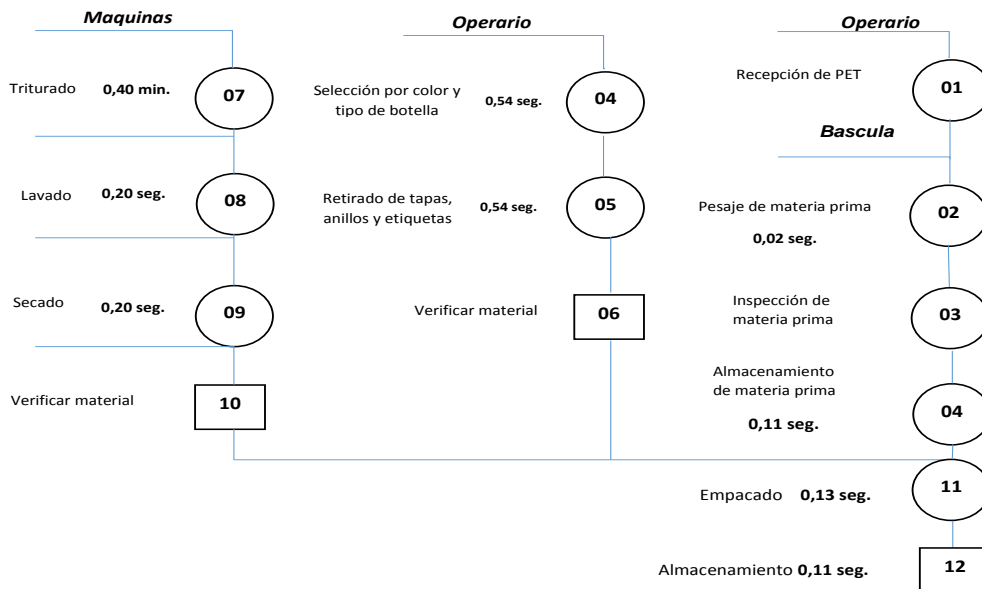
Maquinas

Triturado 0,40 min. 07

Lavado 0,20 seg. 08

Secado 0,20 seg. 09

Verificar material 10

Operario

Selección por color y tipo de botella 0,54 seg. 04

Retirado de tapas, anillos y etiquetas 0,54 seg. 05

Verificar material 06

Operario

Recepción de PET 01

Bascula

Pesaje de materia prima 0,02 seg. 02

Inspección de materia prima 03

Almacenamiento de materia prima 0,11 seg. 04

Empacado 0,13 seg. 11

Almacenamiento 0,11 seg. 12